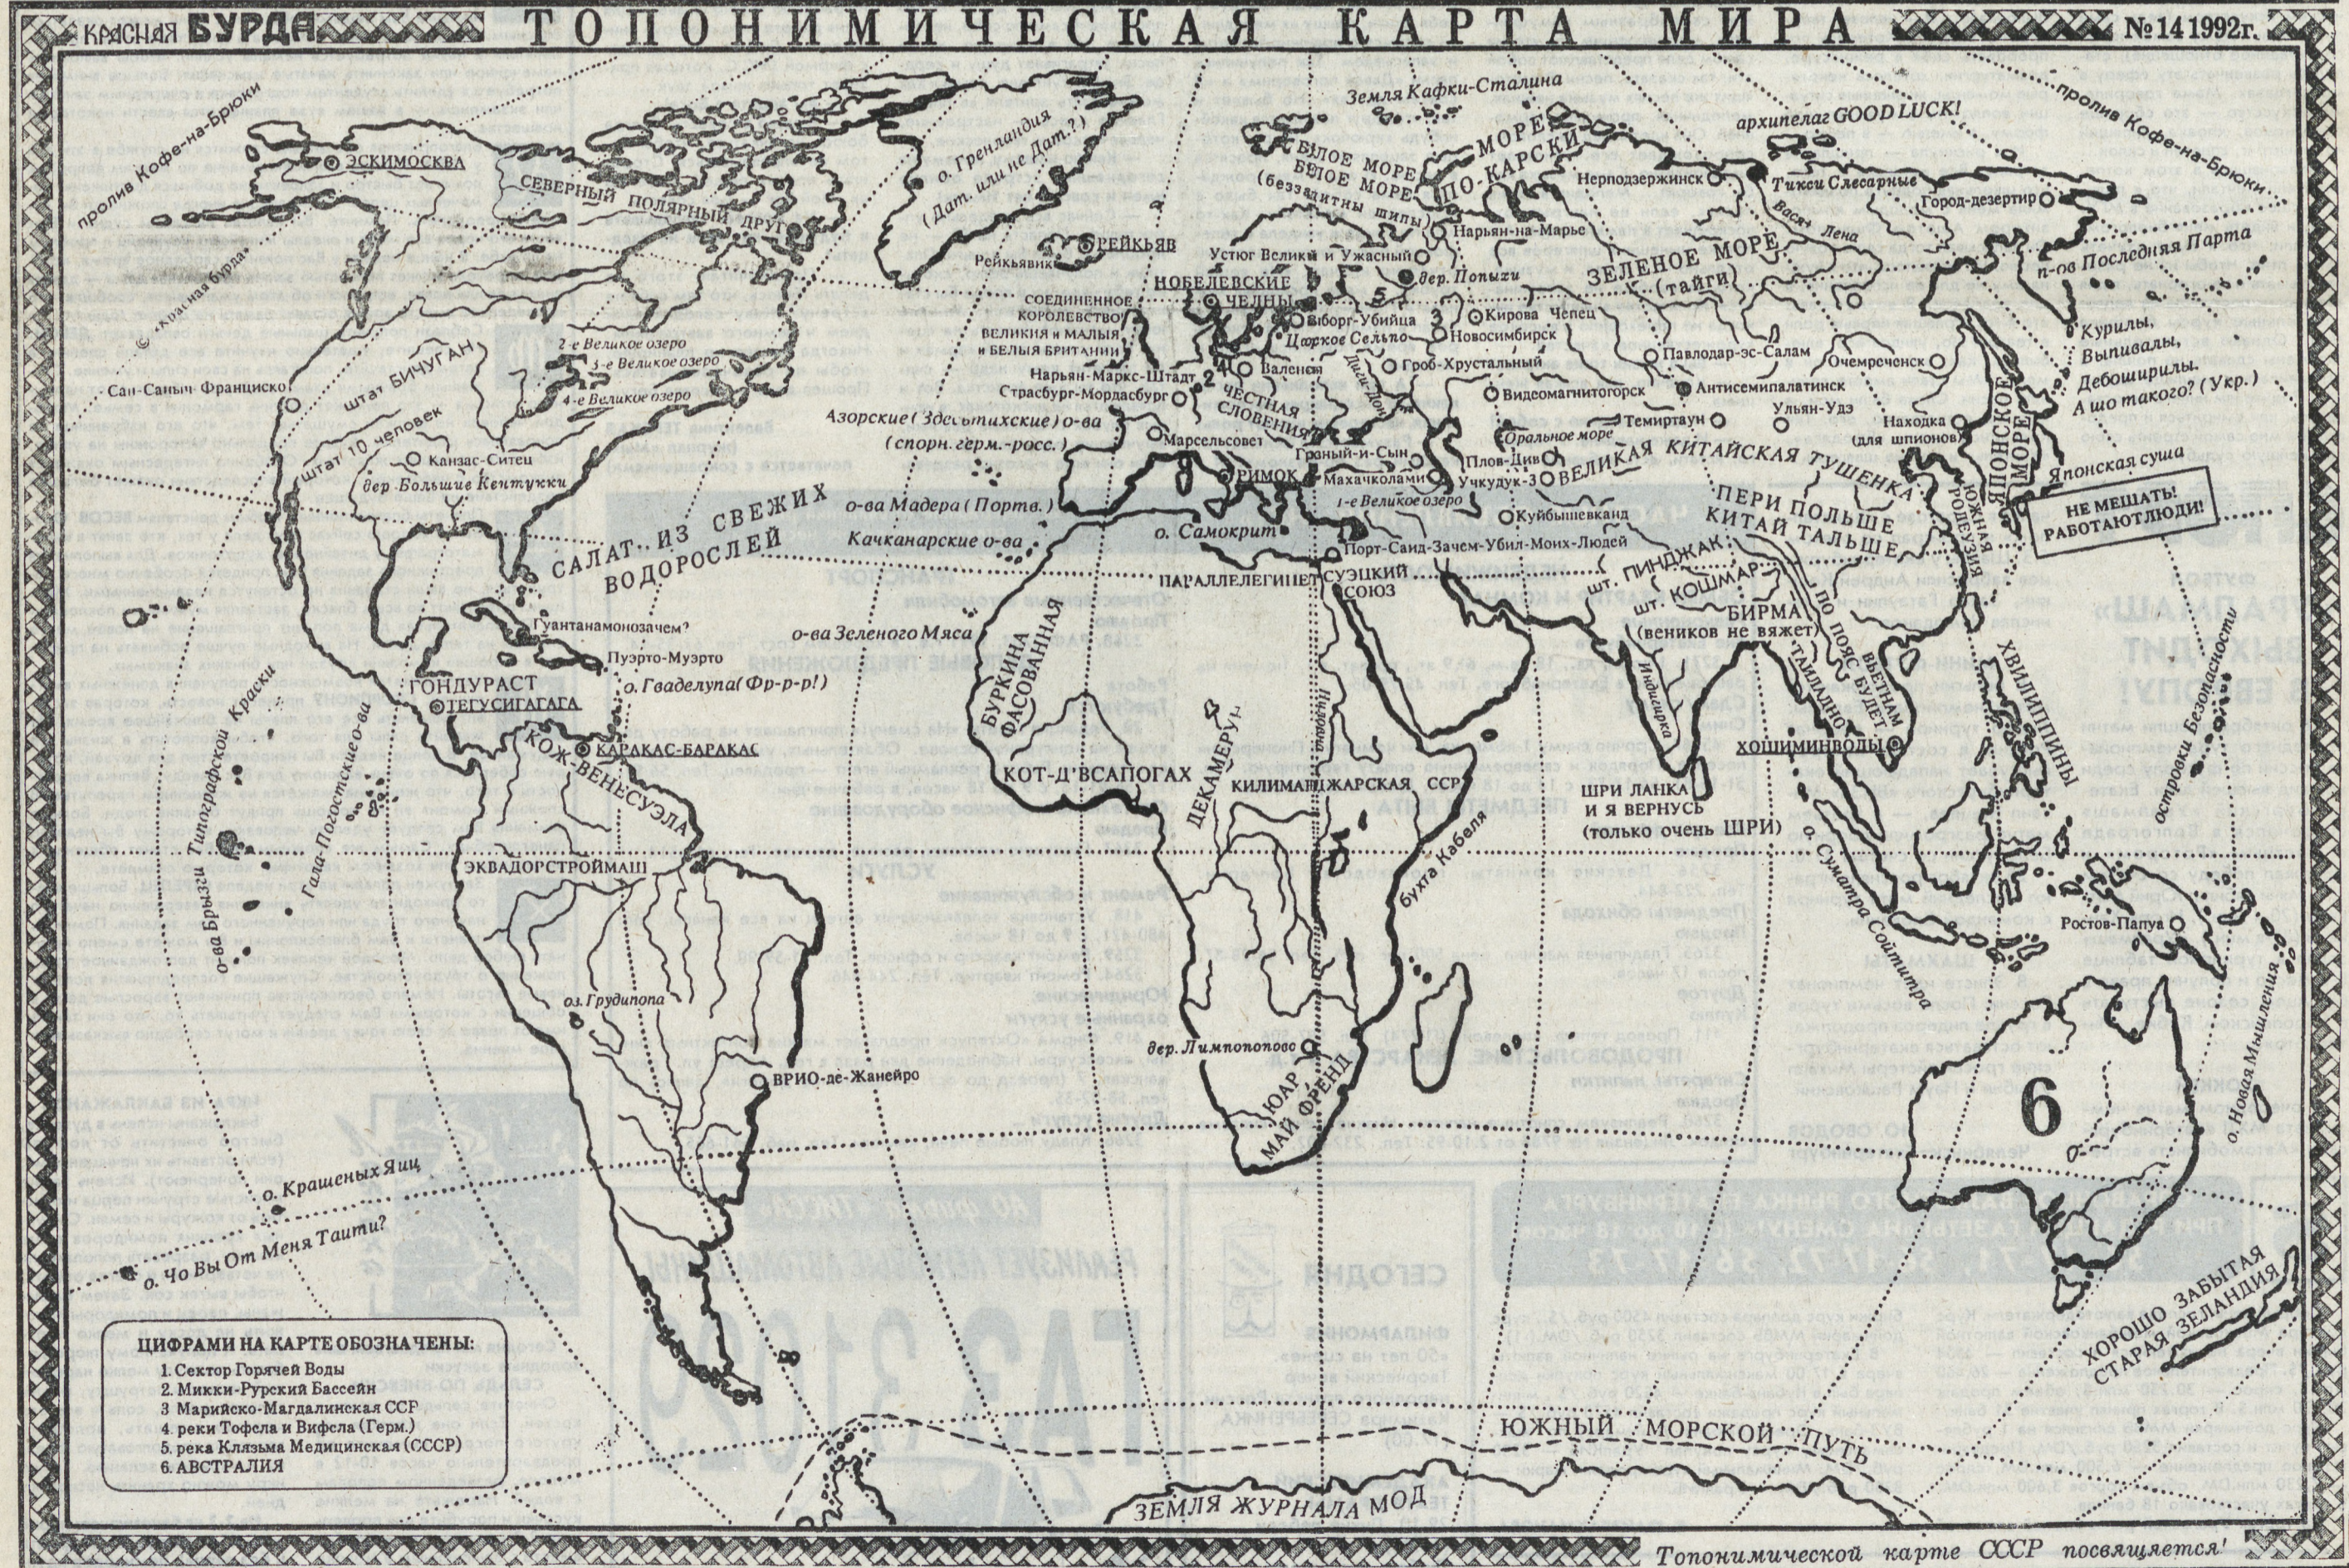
Красная БУРДА ТОПОНИМИЧЕСКАЯ КАРТА МИРА №14 1992г.

пролив Кофе-на-Брюки
ЭСКИМОСКВА
СЕВЕРНЫЙ ПОЛЯРНЫЙ ДРУГ
о. Гренландия (Дат. или не Дат.?)
Рейкьявик
РЕЙКЬЯВ
Земля Кафки-Сталина
архипелаг GOOD LUCK!
пролив Кофе-на-Брюки
Тикси Слесарные
Васья
Лена
Город-дезертир
Нерподзержинск
БЕЛОЕ МОРЕ БЕЛОЕ МОРЕ (беззащитны шипы)
МОРЕ ПО-КАРСКИ
Нарьян-на-Марье
вер. Попызы
ЗЕЛЕНОЕ МОРЕ (тайги)
п-ов Последняя Парта
Устюг Великий и Ужасный
НОБЕЛЕВСКИЕ ЧЕЛНЫ
СОЕДИНЕННОЕ КОРОЛЕВСТВО ВЕЛИКИЯ и МАЛЫЯ и БЕЛЫЯ БРИТАНИИ
Выборг-Убийца
Царское Седло
Кирово
Чепец
Новосибирск
Нарьян-Маркс-Штадт
Страсбург-Мордасбург
Валенки
Гроб-Хрустальный
Павлодар-эс-Салам
Очемереческ
Курилы, Выпивалы, Дебоширы. А шо такого? (Укр.)
Сан-Саныч Франциско
штат БИЧУГАН
2-е Великое озеро
3-е Великое озеро
4-е Великое озеро
штат 10 человек
Канзас-Ситец
вер Большие Кентукки
ЧЕСТНАЯ СЛОВЕНИЯ
Марсельсовет
Антисемипалатинск
Видеомагнитогорск
Темиртаун
Находка (для шпионов)
Ульян-Удэ
Азорские (Здесь тихские) о-ва (спорн. герм.-росс.)
Грозный-и-Сын
Махачкоkolами
Оральное море
Плов-Див
Учкудук-3
ВЕЛИКАЯ КИТАЙСКАЯ ТУШЕНКА
ЯПОНСКОЕ МОРЕ
ЯПОНСКАЯ ГОЛЕНЗИЯ
Японская суша
НЕ МЕШАТЬ! РАБОТАЮТ ЛЮДИ!
САЛАТ ИЗ СВЕЖИХ ВОДОРОСЛЕЙ
о-ва Мадера (Портв.)
Качканарские о-ва
РИМОК
о. Самокрит
1-е Великое озеро
Куйбышевканд
Порт-Саид-Зачем-Убил-Монх-Людей
ПЕРИ ПОЛЬШЕ КИТАЙ ТАЛЬШЕ
ПАРАЛЛЕЛЕГИПЕТ
СУЭЦКИЙ СОЮЗ
шт. ПИНДЖАК
шт. КОШМАР
БИРМА (веников не вяжет)
ПО ПОЯС БУДЕТ
ТАЙЛАНД
ВЬЕТНАМ
ХВИЛИППИНЫ
острова Безопасности
Гуантанамонозачем?
Пуэрто-Муэрто
о-ва Зеленого Мяса
о. Гваделупа (Фр-р-р!)
БУРКИНА ФАСОВАННАЯ
ГОНДУРАСТ
ТЕГУСИГАГАГА
КАРАКАС-БАРАКАС
КОЖВЕНЕСУЭЛА
КОТ-Д'ВСАПОГАХ
ДЕКАМЕРУН
КИЛИМАНДЖАРСКАЯ ССР
ШРИ ЛАНКА И Я ВЕРНУСЬ (только очень ШРИ)
Индийщина
ХОШИМИНВОДЫ
о-ва Брызги Типографской Краски
Гала-Погостиские о-ва
ЭКВАДОРСТРОЙМАШ
бухта Кабеля
о. Суматра Соматитра
Ростов-Папуа
оз. Грудилопа
ВРИО-де-Жанейро
вер. Лимпопопово
ЮАР МАЙ ФРЕНД
6
о. Новая Мышления
о. Крашеных Яиц
о. Чо Вы От Меня Таити?
ХОРОШО ЗАБЫТАЯ СТАРАЯ ЗЕЛАНДИЯ
ЦИФРАМИ НА КАРТЕ ОБОЗНАЧЕНЫ:
1. Сектор Горячей Воды
2. Микки-Рурский Бассейн
3. Марийско-Магдалинская ССР
4. реки Тофеля и Вифеля (Герм.)
5. река Клизма Медицинская (СССР)
6. АВСТРАЛИЯ
ЮЖНЫЙ МОРСКОЙ ПУТЬ
ЗЕМЛЯ ЖУРНАЛА МОД
Топонимической карте СССР посвящается!
© «Красная Бурда»